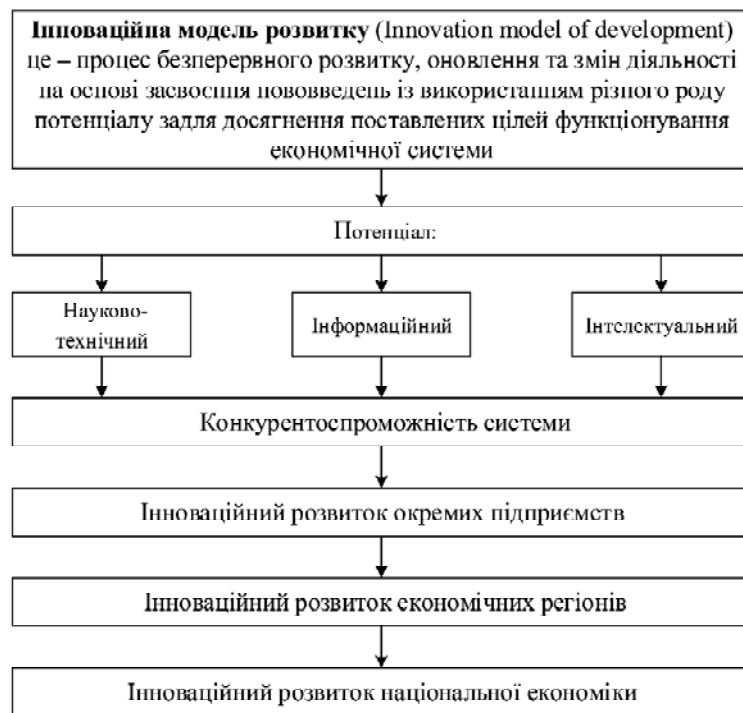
**Інноваційна модель розвитку** (Innovation model of development) це – процес безперервного розвитку, оновлення та змін діяльності на основі засвоєння нововведень із використанням різного роду потенціалу задля досягнення поставлених цілей функціонування економічної системи

Потенціал:

Науково-технічний

Інформаційний

Інтелектуальний

Конкурентоспроможність системи

Інноваційний розвиток окремих підприємств

Інноваційний розвиток економічних регіонів

Інноваційний розвиток національної економіки